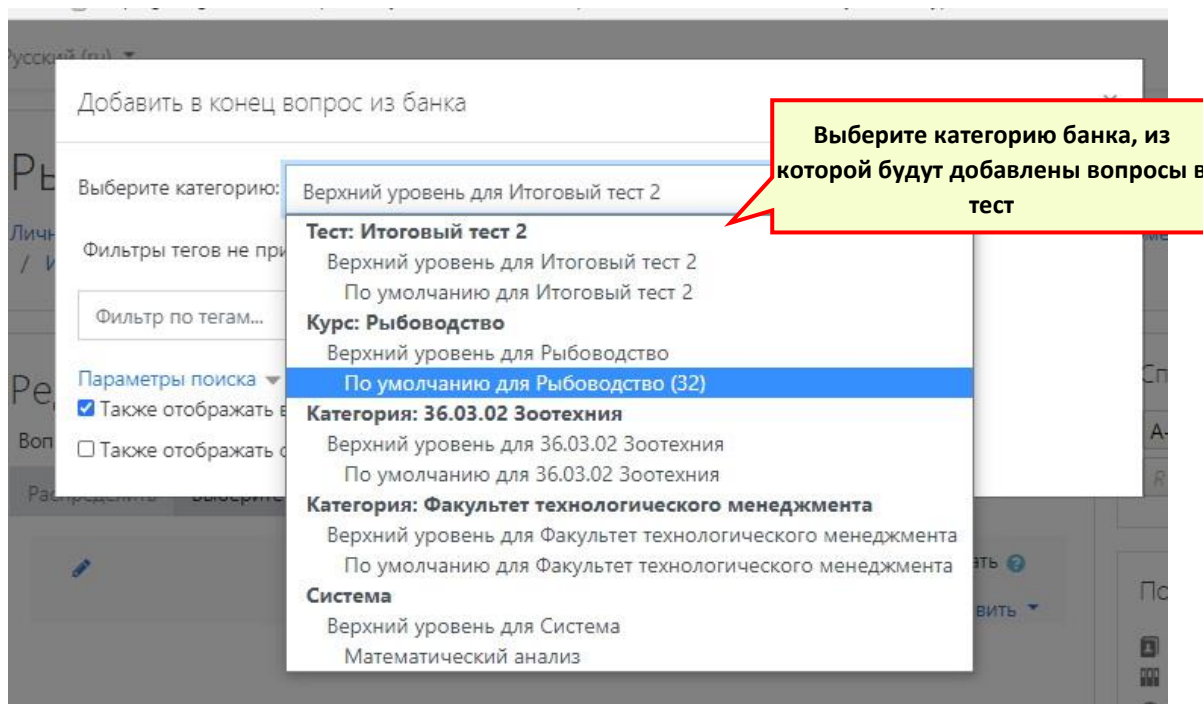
Русский (ru)

Добавить в конец вопрос из банка

Выберите категорию банка, из которой будут добавлены вопросы в тест

Выберите категорию: Верхний уровень для Итоговый тест 2

Фильтры тегов не при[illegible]

Фильтр по тегам...

Параметры поиска

☑ Также отображать в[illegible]

☐ Также отображать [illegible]

Тест: Итоговый тест 2
Верхний уровень для Итоговый тест 2
По умолчанию для Итоговый тест 2
Курс: Рыбоводство
Верхний уровень для Рыбоводство
По умолчанию для Рыбоводство (32)
Категория: 36.03.02 Зоотехния
Верхний уровень для 36.03.02 Зоотехния
По умолчанию для 36.03.02 Зоотехния
Категория: Факультет технологического менеджмента
Верхний уровень для Факультет технологического менеджмента
По умолчанию для Факультет технологического менеджмента
Система
Верхний уровень для Система
Математический анализ